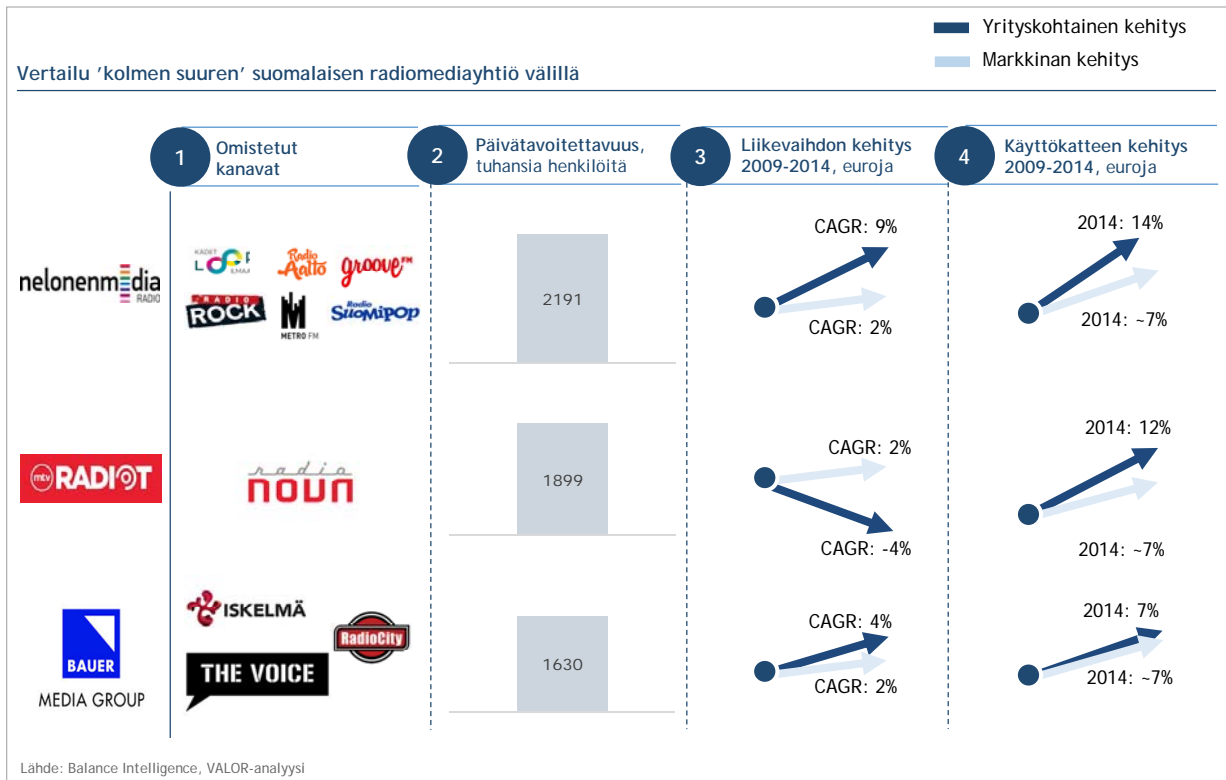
Yrityskohtainen kehitys

Markkinan kehitys

Vertailu 'kolmen suuren' suomalaisen radiomediayhtiö välillä

1 Omistetut kanavat

2 Päivätavoitettavuus, tuhansia henkilöitä

3 Liikevaihdon kehitys 2009-2014, euroja

4 Käyttökatteen kehitys 2009-2014, euroja

nelonenmedia RADIO

KADET LOOP ILMAA

Radio Aalto

groove FM

RADIO ROCK

METRO FM

Radio SuomiPOP

2191

CAGR: 9%

CAGR: 2%

2014: 14%

2014: ~7%

mtv RADIOT

radio nova

1899

CAGR: 2%

CAGR: -4%

2014: 12%

2014: ~7%

BAUER MEDIA GROUP

ISKELMÄ

RadioCity

THE VOICE

1630

CAGR: 4%

CAGR: 2%

2014: 7%

2014: ~7%

Lähde: Balance Intelligence, VALOR-analyysi